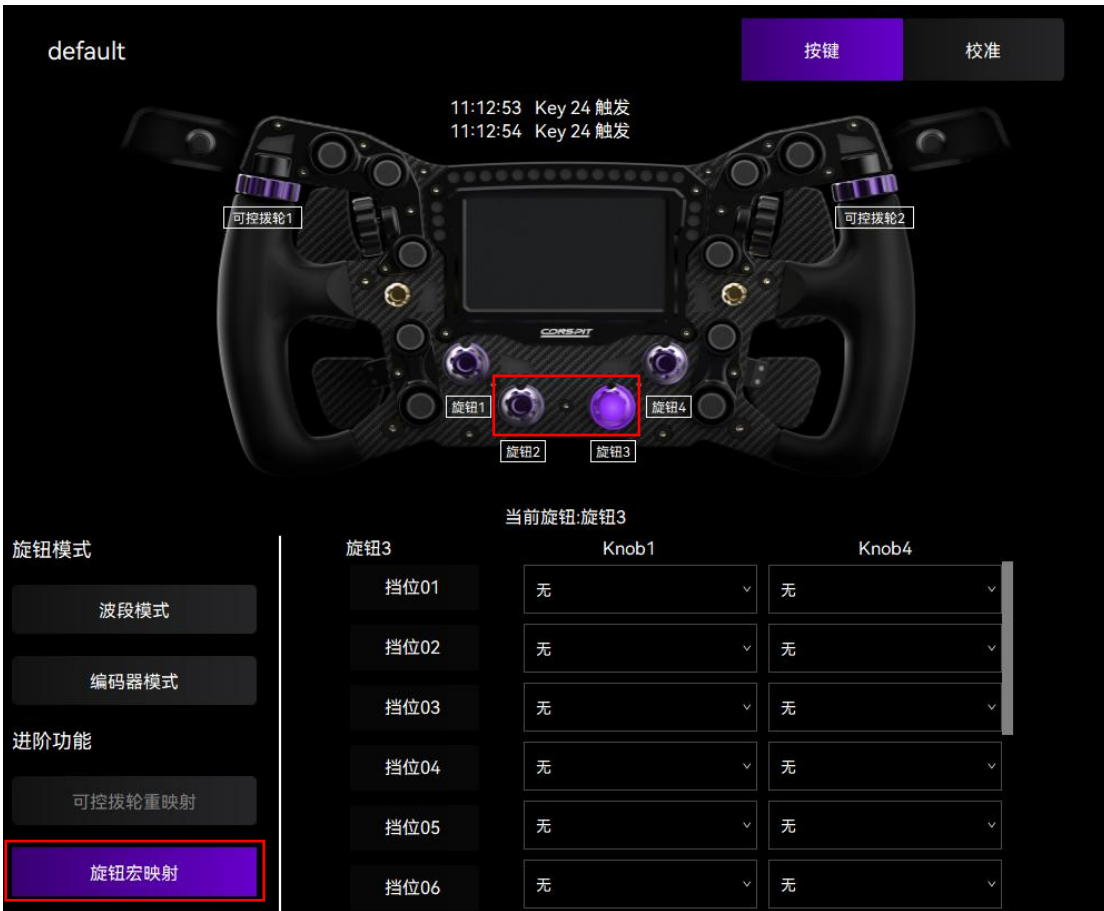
default

按键 校准

11:12:53 Key 24 触发
11:12:54 Key 24 触发

可控拨轮1

可控拨轮2

CORSPIT

旋钮1

旋钮4

旋钮2

旋钮3

当前旋钮:旋钮3

旋钮模式

波段模式

编码器模式

进阶功能

可控拨轮重映射

旋钮宏映射

| 旋钮3 | Knob1 | Knob4 |
|---|---|---|
| 挡位01 | 无 | 无 |
| 挡位02 | 无 | 无 |
| 挡位03 | 无 | 无 |
| 挡位04 | 无 | 无 |
| 挡位05 | 无 | 无 |
| 挡位06 | 无 | 无 |